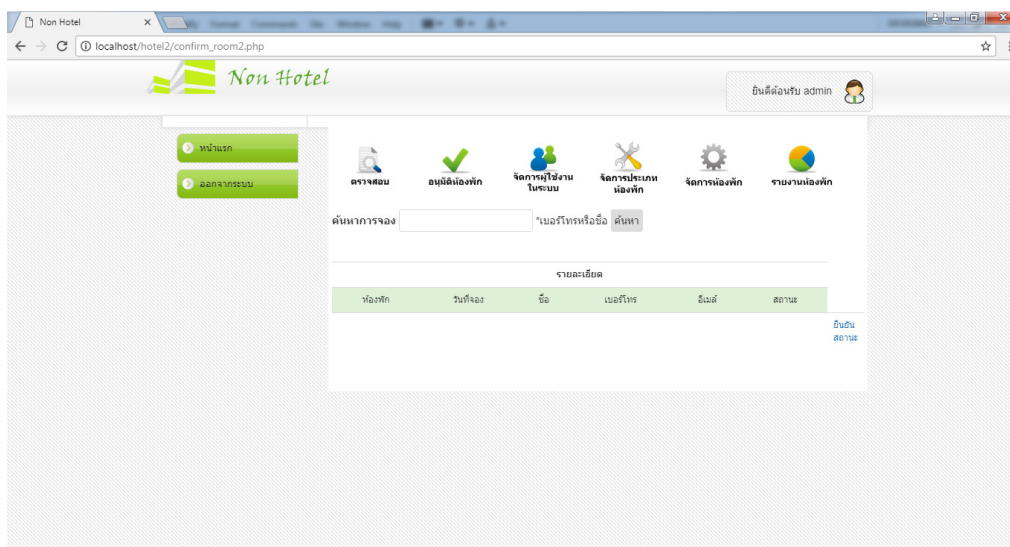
Non Hotel

localhost/hotel2/confirm_room2.php

Non Hotel

ยินดีต้อนรับ admin

หน้าแรก

ออกจากระบบ

ตรวจสอบ

อนุมัติห้องพัก

จัดการผู้ใช้งานในระบบ

จัดการประเภทห้องพัก

จัดการห้องพัก

รายงานห้องพัก

ค้นหาการจอง *เบอร์โทรหรือชื่อ ค้นหา

รายละเอียด

| ห้องพัก | วันที่จอง | ชื่อ | เบอร์โทร | อีเมล์ | สถานะ |
|---|---|---|---|---|---|

ยืนยันสถานะ